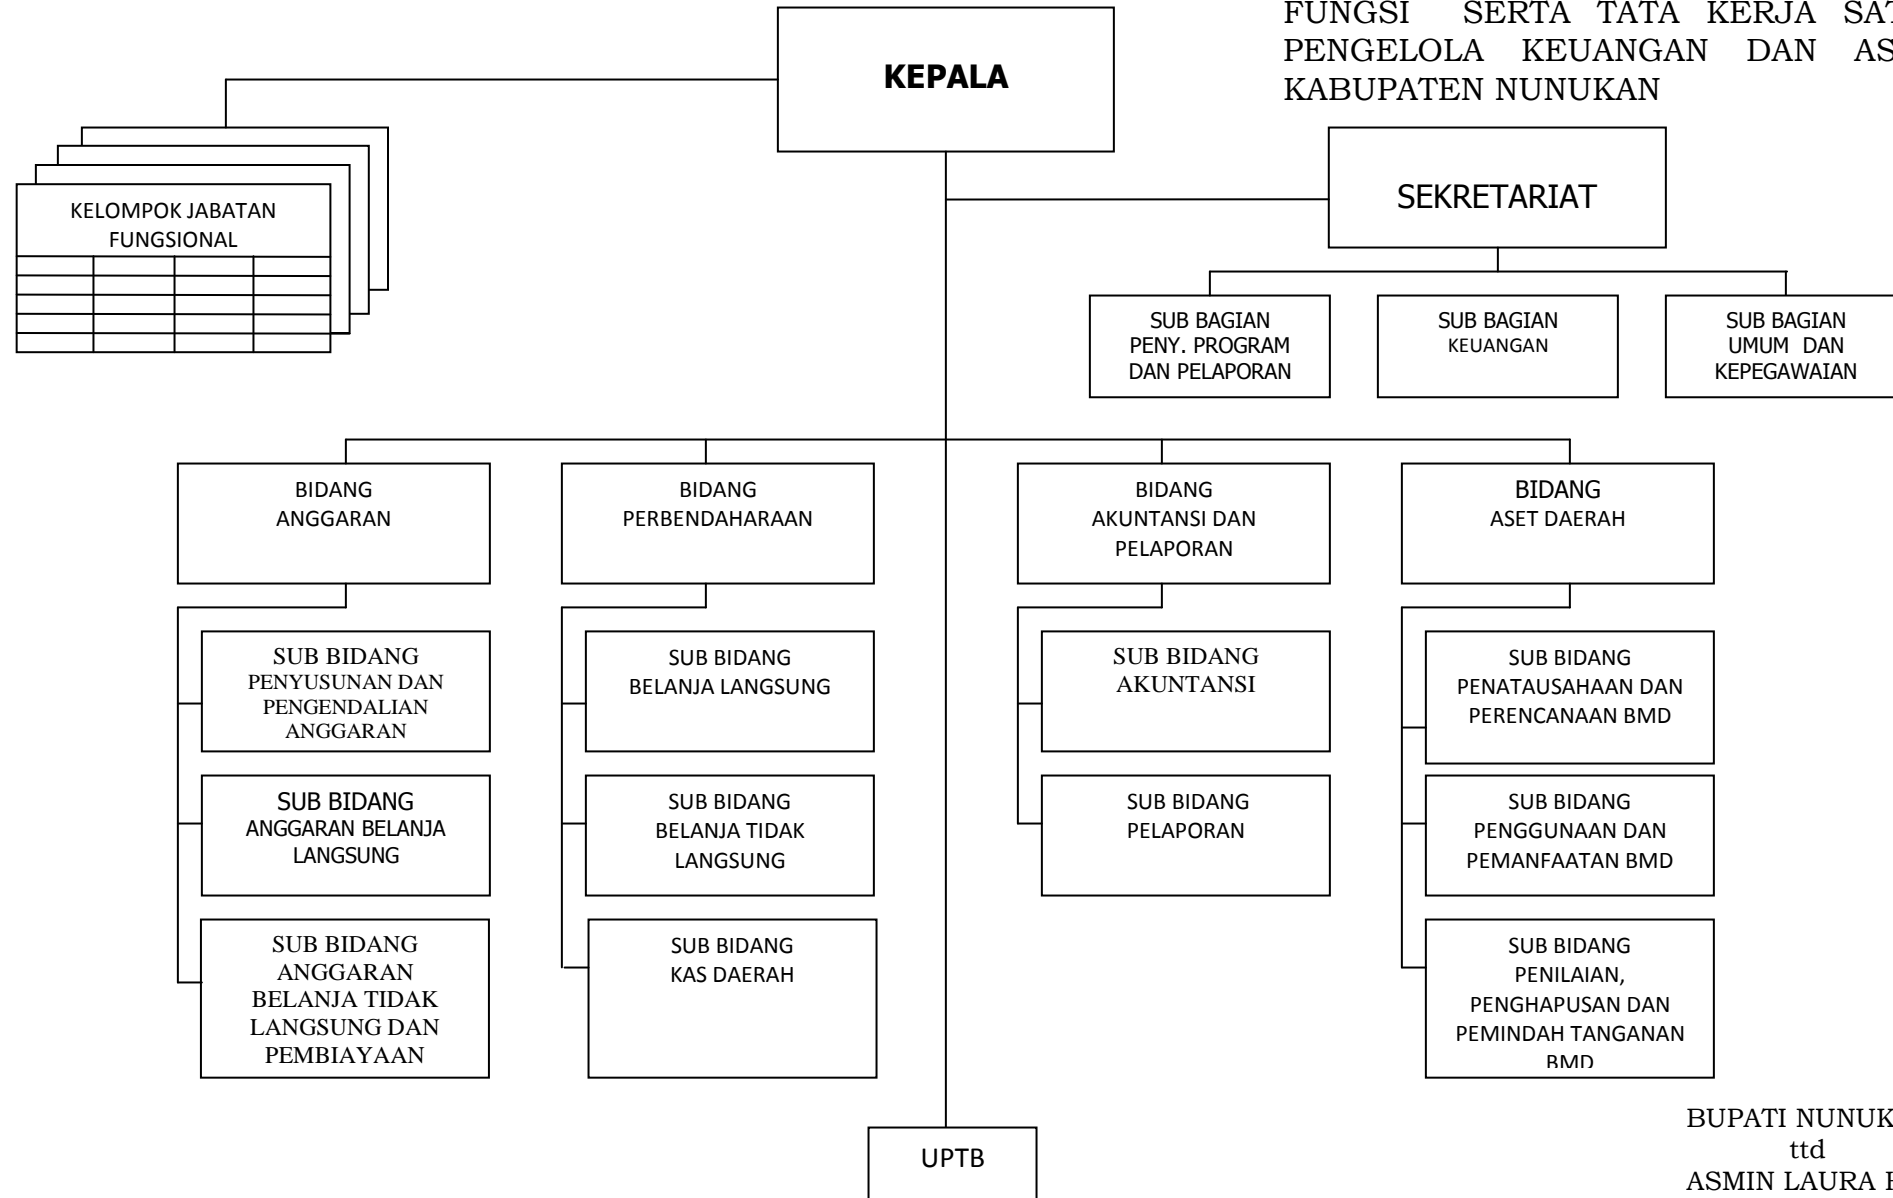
FUNGSI SERTA TATA KERJA SAT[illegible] PENGELOLA KEUANGAN DAN AS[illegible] KABUPATEN NUNUKAN

KEPALA

KELOMPOK JABATAN FUNGSIONAL

SEKRETARIAT

SUB BAGIAN PENY. PROGRAM DAN PELAPORAN

SUB BAGIAN KEUANGAN

SUB BAGIAN UMUM DAN KEPEGAWAIAN

BIDANG ANGGARAN

BIDANG PERBENDAHARAAN

BIDANG AKUNTANSI DAN PELAPORAN

BIDANG ASET DAERAH

SUB BIDANG PENYUSUNAN DAN PENGENDALIAN ANGGARAN

SUB BIDANG ANGGARAN BELANJA LANGSUNG

SUB BIDANG ANGGARAN BELANJA TIDAK LANGSUNG DAN PEMBIAYAAN

SUB BIDANG BELANJA LANGSUNG

SUB BIDANG BELANJA TIDAK LANGSUNG

SUB BIDANG KAS DAERAH

SUB BIDANG AKUNTANSI

SUB BIDANG PELAPORAN

SUB BIDANG PENATAUSAHAAN DAN PERENCANAAN BMD

SUB BIDANG PENGGUNAAN DAN PEMANFAATAN BMD

SUB BIDANG PENILAIAN, PENGHAPUSAN DAN PEMINDAH TANGANAN BMD

UPTB

BUPATI NUNUK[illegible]
ttd
ASMIN LAURA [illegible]